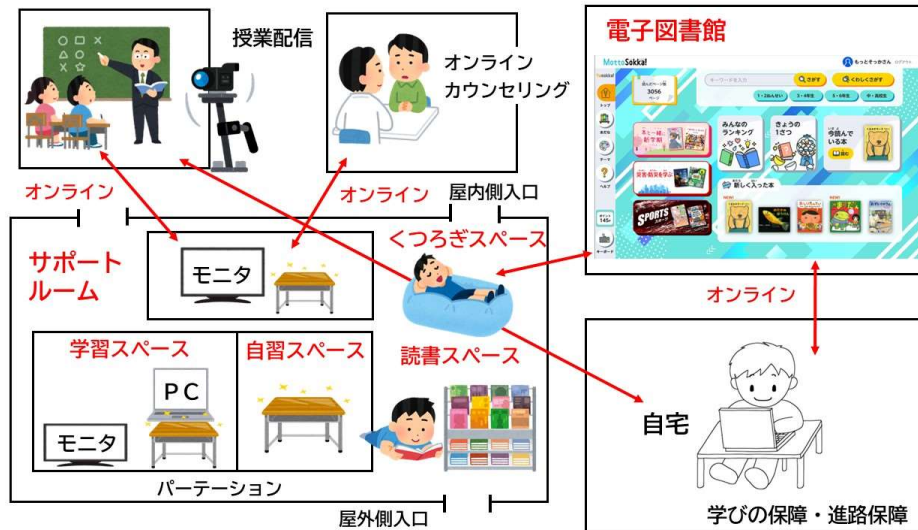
授業配信

オンライン
カウンセリング

電子図書館

MottoSokka!

もっとそっかさん

キーワードを入力

さがす

くわしくさがす

1・2ねんせい

3・4年生

5・6年生

中・高校生

読んだページ数
3056
ページ

トップ

本だな

テーマ

ヘルプ

みんなの
ランキング

きょうの
1さつ

今読んで
いる本

新しく入った本

SPORTS

オンライン

オンライン

屋内側入口

サポート
ルーム

モニタ

くつろぎスペース

学習スペース

自習スペース

読書スペース

PC

モニタ

パーテーション

屋外側入口

オンライン

自宅

学びの保障・進路保障